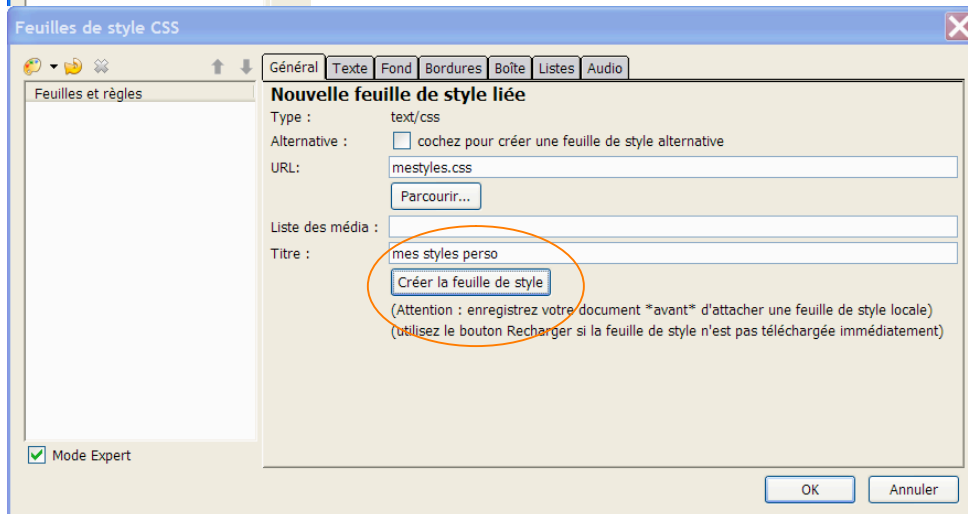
Feuilles de style CSS

Feuilles et règles

Mode Expert

Général | Texte | Fond | Bordures | Boîte | Listes | Audio

Nouvelle feuille de style liée

Type : text/css

Alternative : cochez pour créer une feuille de style alternative

URL: mestyles.css

Parcourir...

Liste des média :

Titre : mes styles perso

Créer la feuille de style

(Attention : enregistrez votre document *avant* d'attacher une feuille de style locale)
(utilisez le bouton Recharger si la feuille de style n'est pas téléchargée immédiatement)

OK

Annuler